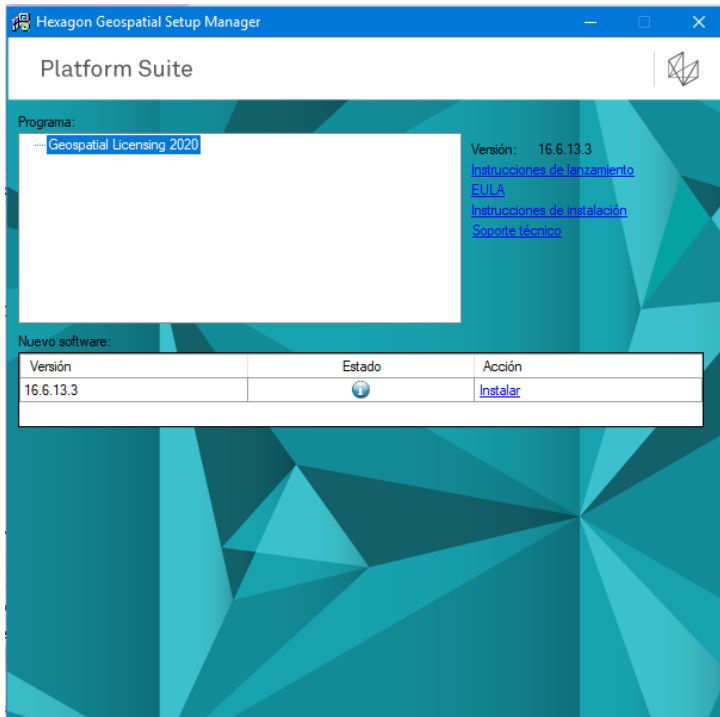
Hexagon Geospatial Setup Manager

Platform Suite

Programa:

Geospatial Licensing 2020

Versión: 16.6.13.3
Instrucciones de lanzamiento
EULA
Instrucciones de instalación
Soporte técnico

Nuevo software:

| Versión | Estado | Acción |
|---|---|---|
| 16.6.13.3 | | Instalar |